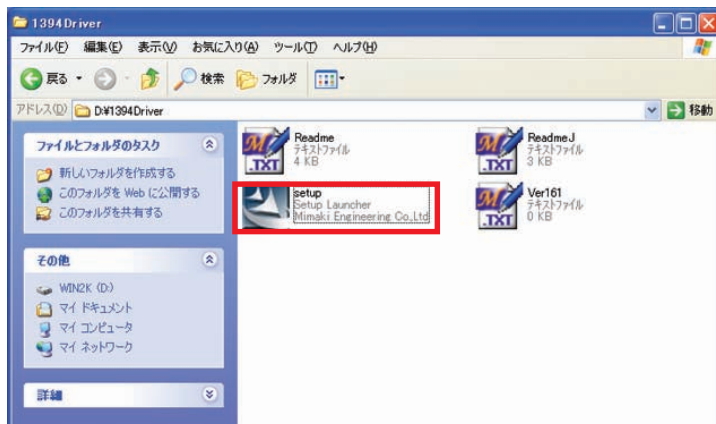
1394Driver

ファイル(F) 編集(E) 表示(V) お気に入り(A) ツール(T) ヘルプ(H)

戻る 検索 フォルダ

アドレス(D) D:¥1394Driver 移動

ファイルとフォルダのタスク

新しいフォルダを作成する
このフォルダを Web に公開する
このフォルダを共有する

その他

WIN2K (D:)
マイ ドキュメント
マイ コンピュータ
マイ ネットワーク

詳細

Readme
テキストファイル
4 KB

ReadmeJ
テキストファイル
3 KB

setup
Setup Launcher
Mimaki Engineering Co.,Ltd

Ver161
テキストファイル
0 KB